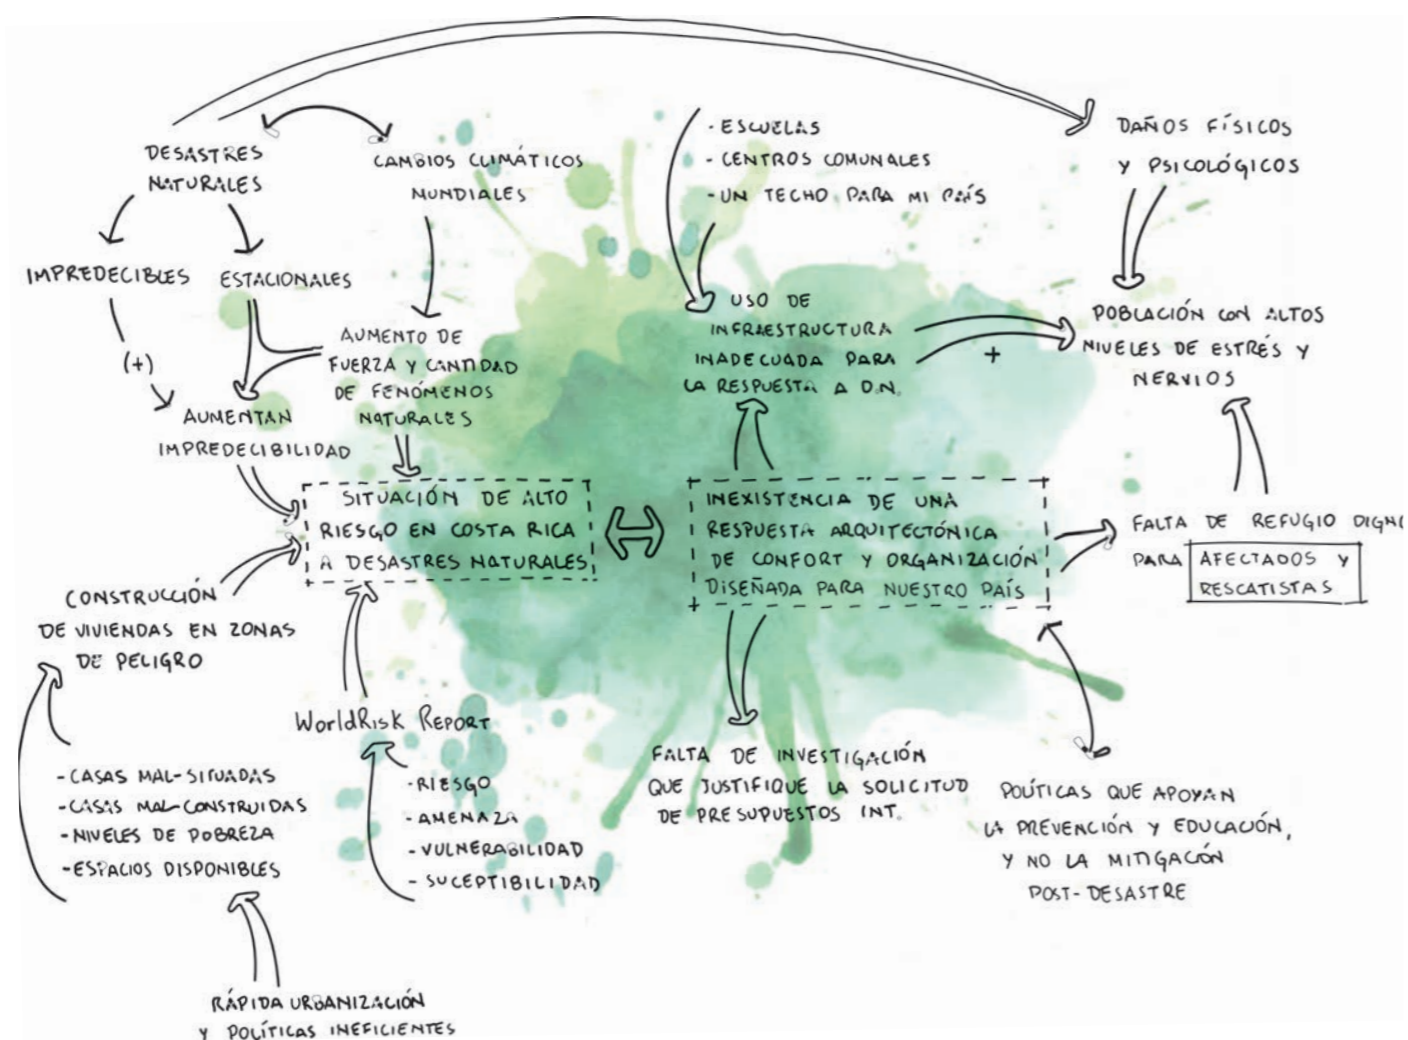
DESASTRES NATURALES

CAMBIOS CLIMÁTICOS MUNDIALES

- ESCUELAS
- CENTROS COMUNALES
- UN TECHO PARA MI PAÍS

DAÑOS FÍSICOS Y PSICOLÓGICOS

IMPREDECIBLES

ESTACIONALES

(+)

AUMENTO DE FUERZA Y CANTIDAD DE FENÓMENOS NATURALES

USO DE INFRAESTRUCTURA INADECUADA PARA LA RESPUESTA A D.N.

+

POBLACIÓN CON ALTOS NIVELES DE ESTRÉS Y NERVIOS

AUMENTAN IMPREDECIBILIDAD

SITUACIÓN DE ALTO RIESGO EN COSTA RICA A DESASTRES NATURALES

INEXISTENCIA DE UNA RESPUESTA ARQUITECTÓNICA DE CONFORT Y ORGANIZACIÓN DISEÑADA PARA NUESTRO PAÍS

+

+

FALTA DE REFUGIO DIGN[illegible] PARA AFECTADOS Y RESCATISTAS

CONSTRUCCIÓN DE VIVIENDAS EN ZONAS DE PELIGRO

WorldRisk Report

- RIESGO
- AMENAZA
- VULNERABILIDAD
- SUCEPTIBILIDAD

- CASAS MAL-SITUADAS
- CASAS MAL-CONSTRUIDAS
- NIVELES DE POBREZA
- ESPACIOS DISPONIBLES

FALTA DE INVESTIGACIÓN QUE JUSTIFIQUE LA SOLICITUD DE PRESUPUESTOS INT.

POLÍTICAS QUE APOYAN LA PREVENCIÓN Y EDUCACIÓN, Y NO LA MITIGACIÓN POST-DESASTRE

RÁPIDA URBANIZACIÓN Y POLÍTICAS INEFICIENTES